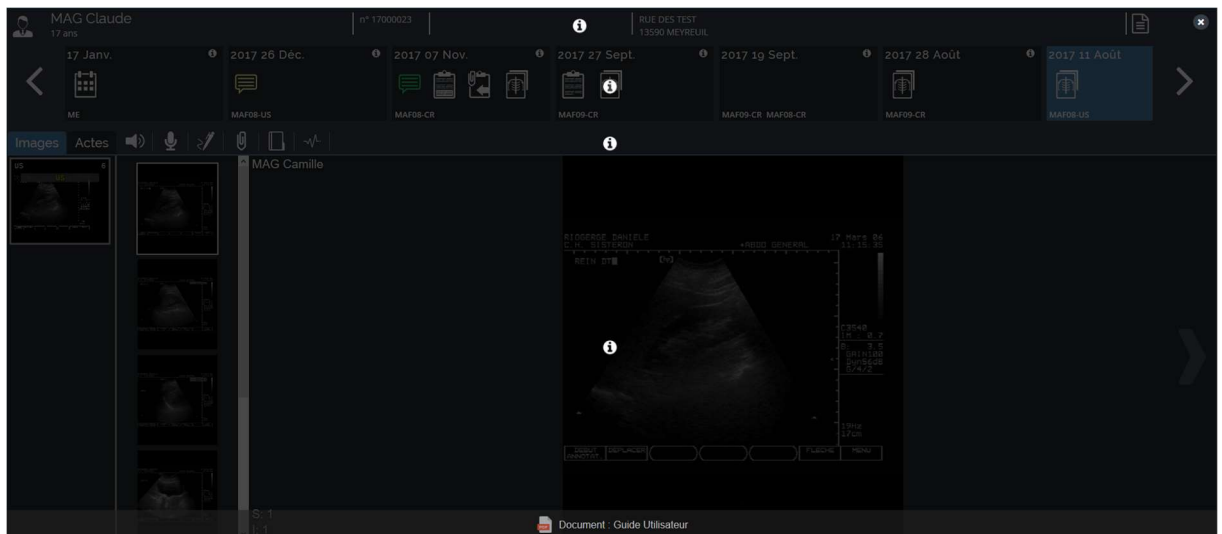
MAG Claude
17 ans

n° 17000023

RUE DES TEST
13590 MEYREUIL

17 Janv.
ME

2017 26 Déc.
MAF08-US

2017 07 Nov.
MAF08-CR

2017 27 Sept.
MAF09-CR

2017 19 Sept.
MAF09-CR MAF08-CR

2017 28 Août
MAF09-CR

2017 11 Août
MAF08-US

Images Actes

US

MAG Camille

RIOBERGE DANIELE
C.H. SISTERON
+RADIO GENERAL
17 Mars 06
11:15:35
REIN DT

S: 1
I: 1

Document : Guide Utilisateur